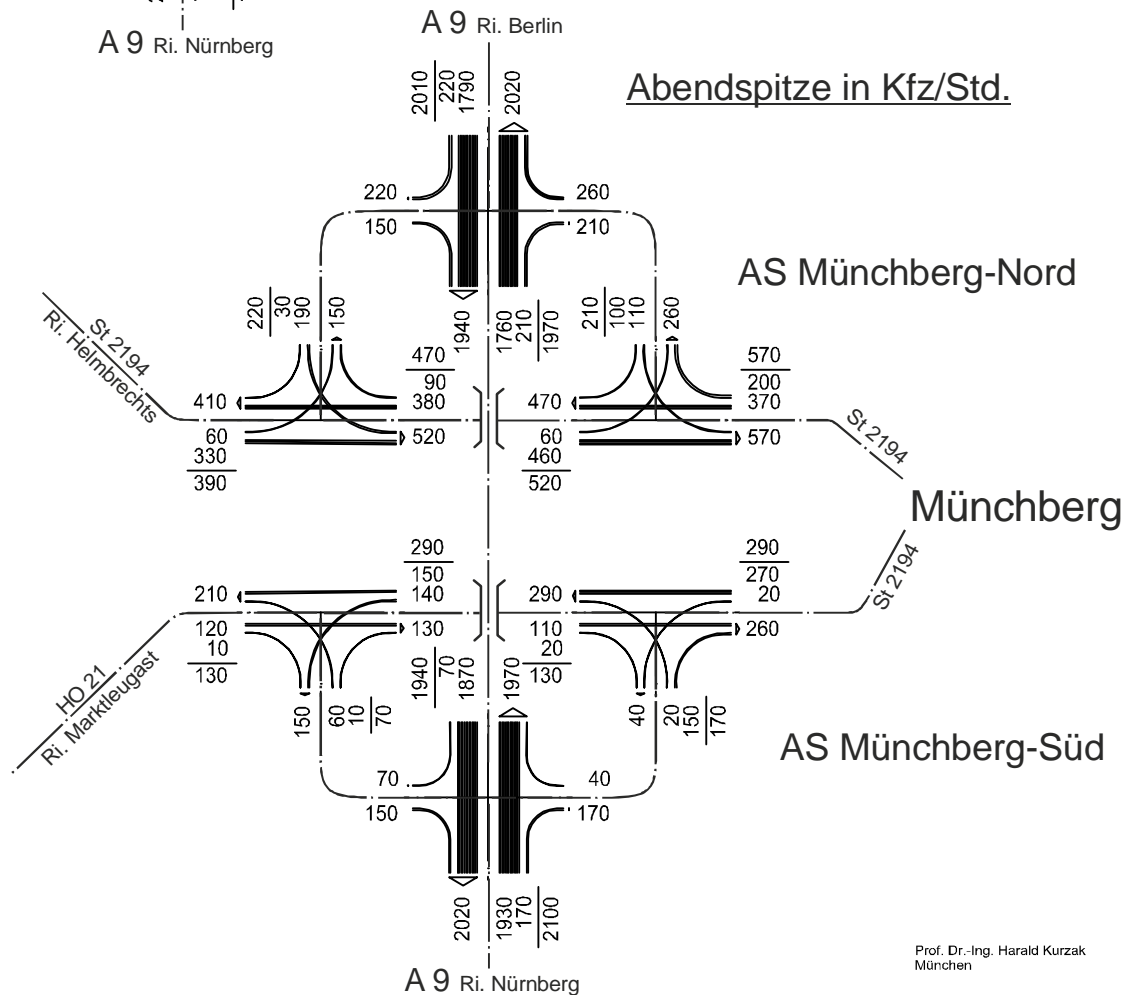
A 9 Ri. Nürnberg

A 9 Ri. Berlin

Abendspitze in Kfz/Std.

2010
220
1790

2020

220
150

260
210

AS Münchberg-Nord

Ri. Helmbrechts
St 2194

220
30
190

150

1940

1760
210
1970

210
100
110

260

470
90

570
200

410
380

470
370

60
330
390

520

60
460
520

570

St 2194

Münchberg

290
150

290
270

210
140

290
20

St 2194

120
10
130

130

110
20
130

260

HO 21
Ri. Marktleugast

150

60
10
70

1940
70
1870

1970

40

20
150
170

AS Münchberg-Süd

70
150

40
170

2020

1930
170
2100

Prof. Dr.-Ing. Harald Kurzak
München

A 9 Ri. Nürnberg